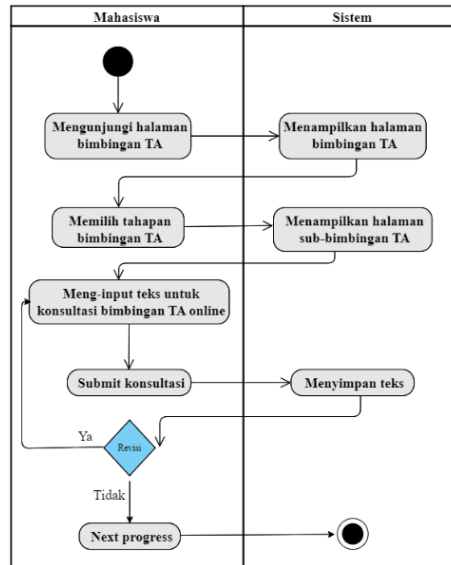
| Mahasiswa | Sistem |
|---|---|

Mengunjungi halaman bimbingan TA

Menampilkan halaman bimbingan TA

Memilih tahapan bimbingan TA

Menampilkan halaman sub-bimbingan TA

Meng-input teks untuk konsultasi bimbingan TA online

Submit konsultasi

Menyimpan teks

Ya

Revisi

Tidak

Next progress